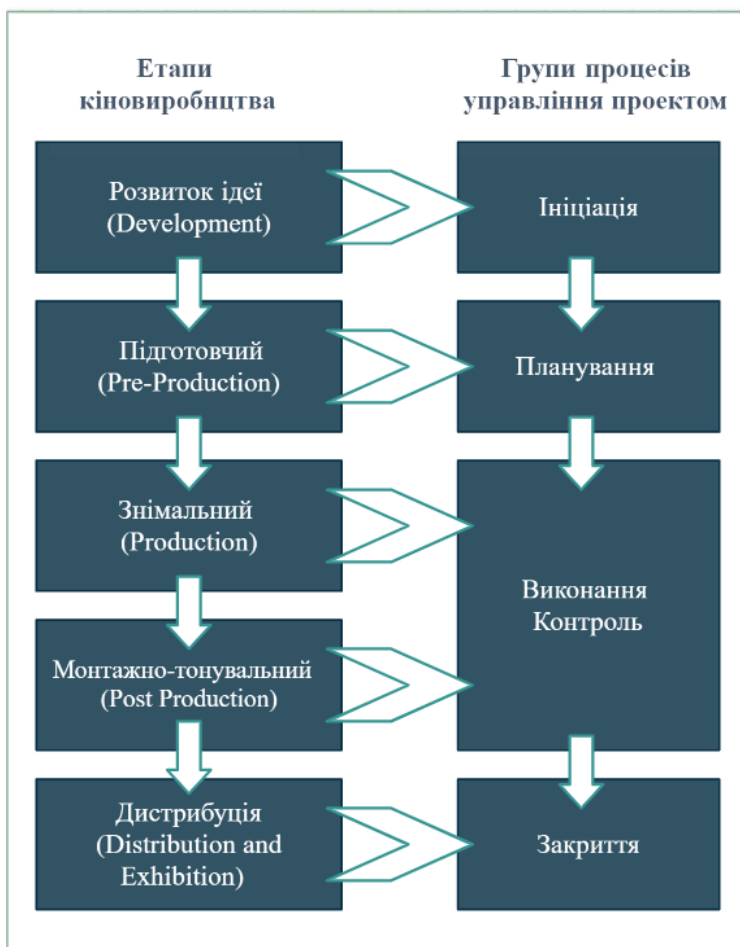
Етапи кіновиробництва

Групи процесів управління проектом

Розвиток ідеї (Development)

Ініціація

Підготовчий (Pre-Production)

Планування

Знімальний (Production)

Виконання Контроль

Монтажно-тонувальний (Post Production)

Дистрибуція (Distribution and Exhibition)

Закриття